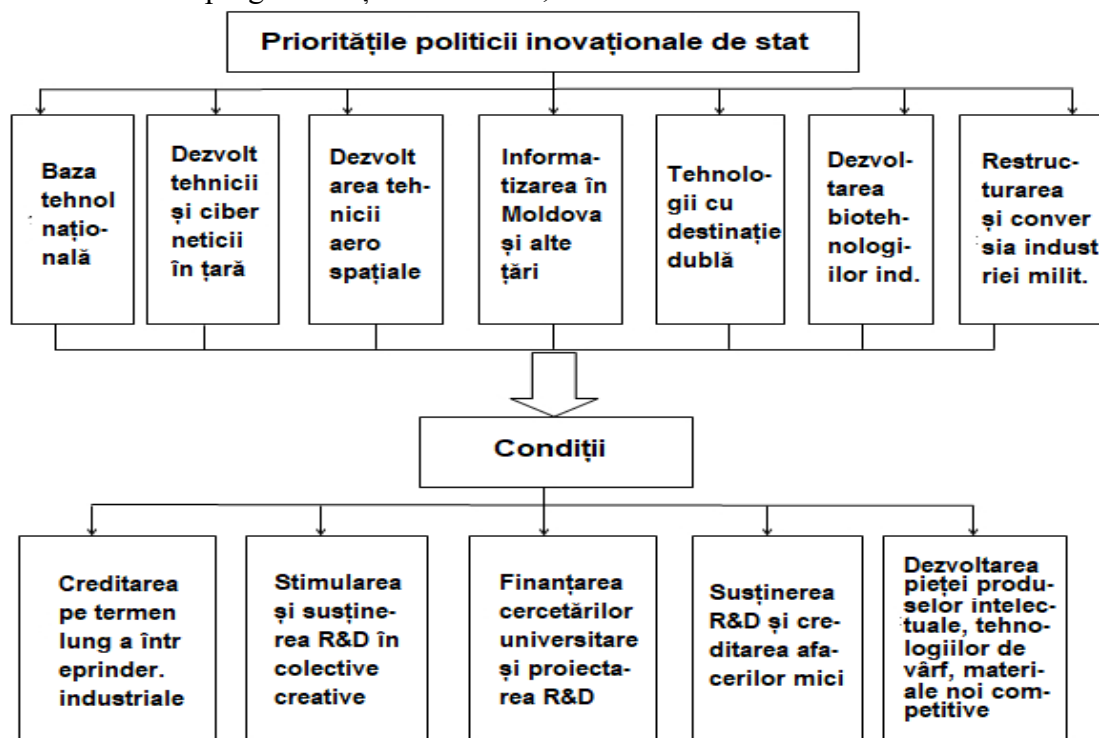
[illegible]

Prioritățile politicii inovaționale de stat

Baza tehnol națională

Dezvolt tehnicii și ciberneticii în țară

Dezvoltarea tehnicii aerospațiale

Informatizarea în Moldova și alte țări

Tehnologii cu destinație dublă

Dezvoltarea biotehnologiilor ind.

Restructurarea și conversia industriei milit.

Condiții

Creditarea pe termen lung a întreprinder. industriale

Stimularea și susținerea R&D în colective creative

Finanțarea cercetărilor universitare și proiectarea R&D

Susținerea R&D și creditarea afacerilor mici

Dezvoltarea pieței produselor intelectuale, tehnologiilor de vârf, materiale noi competitive